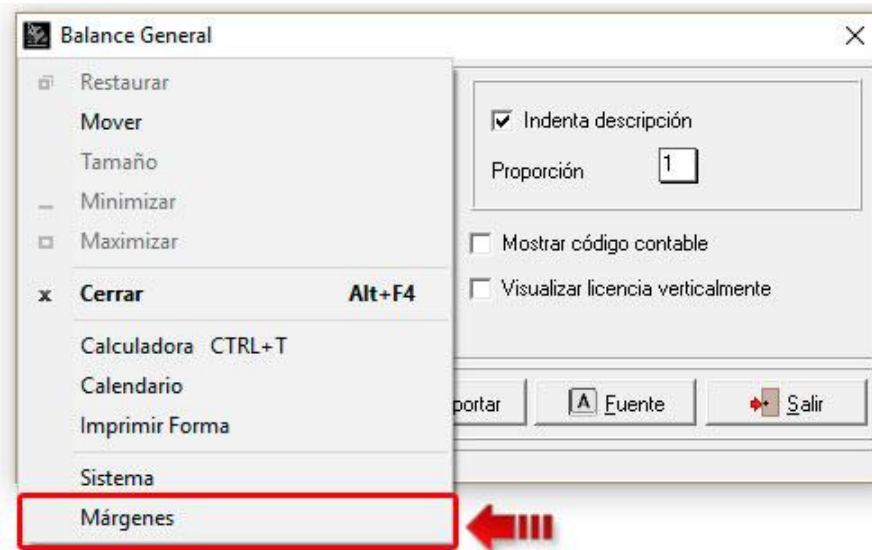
Balance General

Restaurar
Mover
Tamaño
Minimizar
Maximizar
x Cerrar Alt+F4
Calculadora CTRL+T
Calendario
Imprimir Forma
Sistema
Márgenes

Indenta descripción
Proporción 1
Mostrar código contable
Visualizar licencia verticalmente

portar
Fuente
Salir